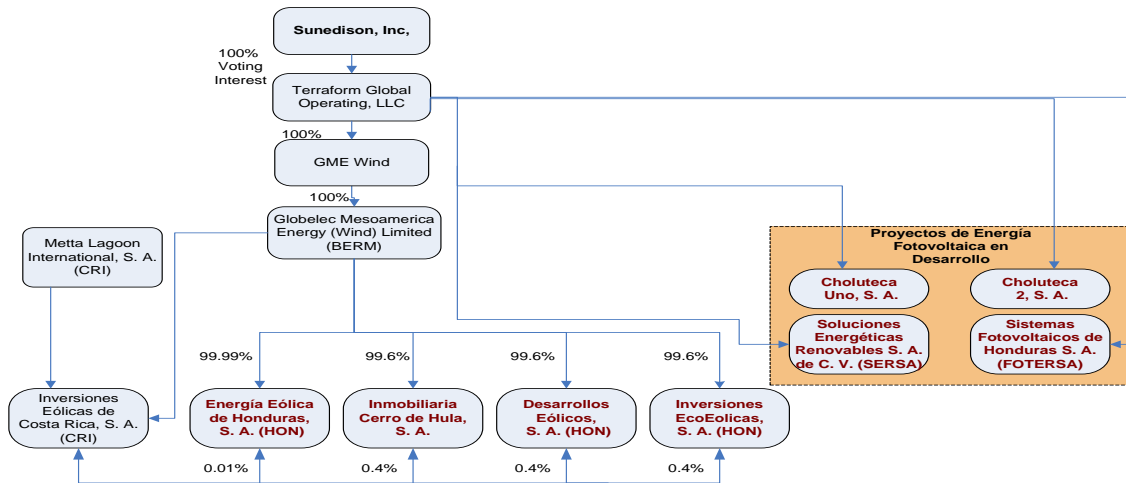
Sunedison, Inc,

100% Voting Interest

Terraform Global Operating, LLC

100%

GME Wind

100%

Globelec Mesoamerica Energy (Wind) Limited (BERM)

Metta Lagoon International, S. A. (CRI)

Proyectos de Energía Fotovoltaica en Desarrollo

Choluteca Uno, S. A.

Choluteca 2, S. A.

Soluciones Energéticas Renovables S. A. de C. V. (SERSA)

Sistemas Fotovoltaicos de Honduras S. A. (FOTERSA)

99.99%

99.6%

99.6%

99.6%

Inversiones Eólicas de Costa Rica, S. A. (CRI)

Energía Eólica de Honduras, S. A. (HON)

Inmobiliaria Cerro de Hula, S. A.

Desarrollos Eólicos, S. A. (HON)

Inversiones EcoEolicas, S. A. (HON)

0.01%

0.4%

0.4%

0.4%